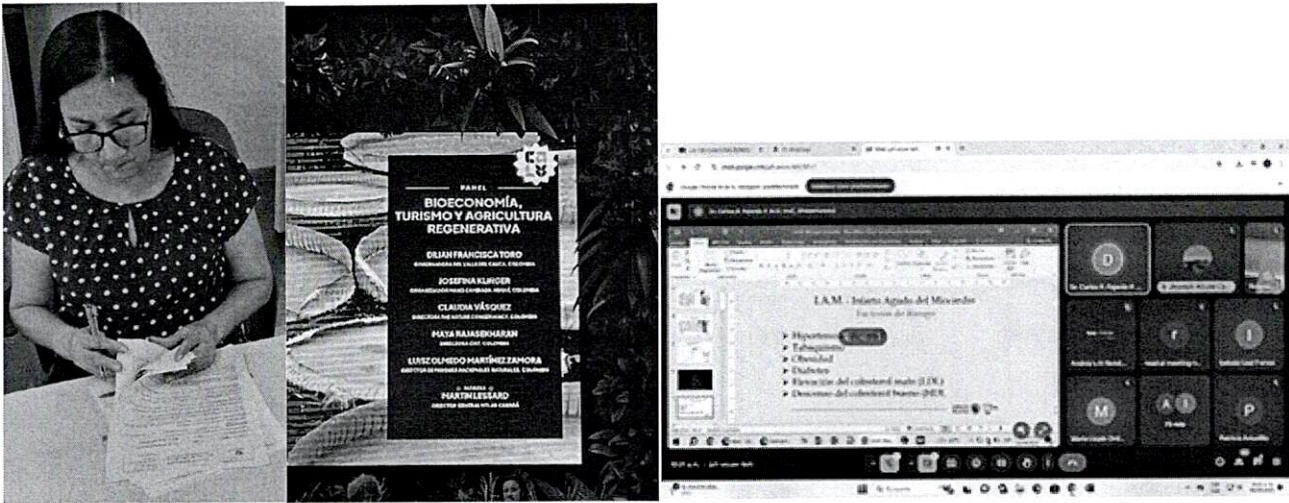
PANEL
BIOECONOMÍA, TURISMO Y AGRICULTURA REGENERATIVA

DILIAN FRANCISCA TORO
GOBERNADORA DEL VALLE DEL CAUCA, COLOMBIA

JOSEFINA KLINGER
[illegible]

CLAUDIA VÁSQUEZ
DIRECTORA THE NATURE CONSERVANCY, COLOMBIA

MAYA RAJASEKHARAN
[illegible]

LUIS OLMEDO MARTÍNEZ ZAMORA
DIRECTOR DE PARQUES NACIONALES NATURALES, COLOMBIA

MODERA
MARTIN LESSARD
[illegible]

I.A.M. - Infarto Agudo del Miocardio
Factores de Riesgo
➤ Hipertensión
➤ Tabaquismo
➤ Obesidad
➤ Diabetes
➤ Elevación del colesterol malo (LDL)
➤ Descenso del colesterol bueno (HDL)

D
M
A
I
P
r
I
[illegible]